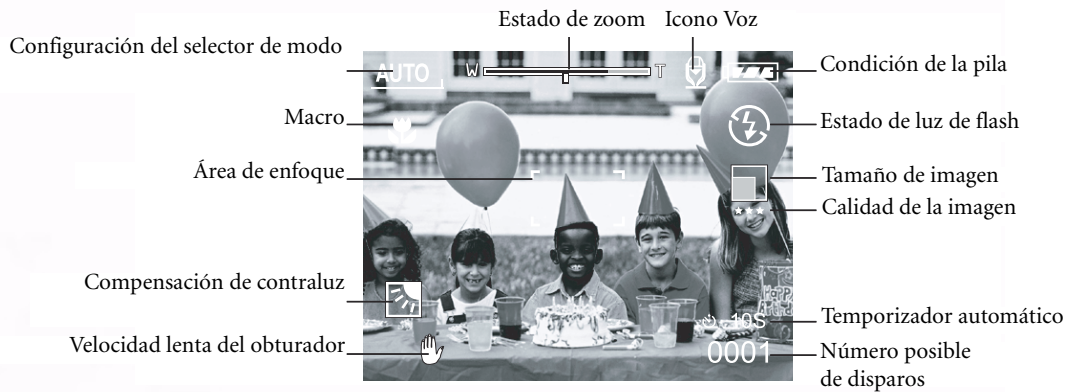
Estado de zoom
Icono Voz
Configuración del selector de modo
AUTO
W
T
Condición de la pila
Macro
Estado de luz de flash
Área de enfoque
Tamaño de imagen
Calidad de la imagen
Compensación de contraluz
Temporizador automático
10S
Velocidad lenta del obturador
0001
Número posible de disparos